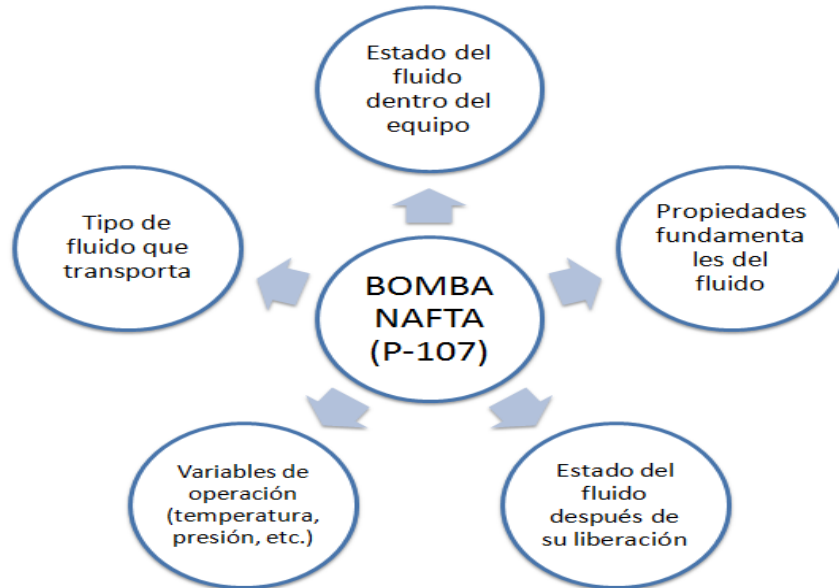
BOMBA NAFTA (P-107)

Estado del fluido dentro del equipo

Propiedades fundamentales del fluido

Estado del fluido después de su liberación

Variables de operación (temperatura, presión, etc.)

Tipo de fluido que transporta